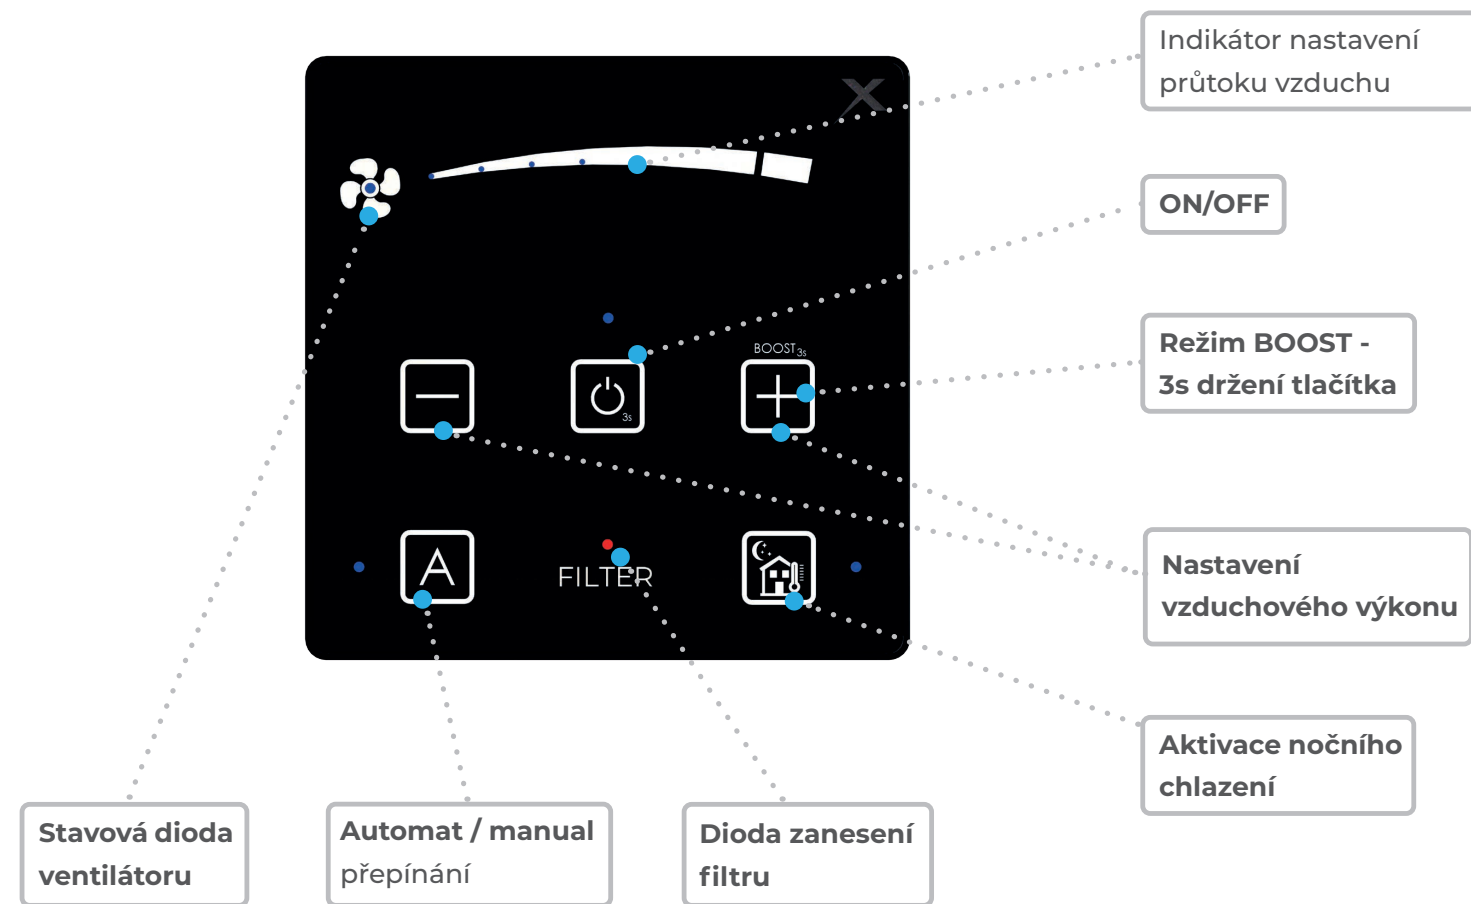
Indikátor nastavení průtoku vzduchu

ON/OFF

BOOST$_{3s}$

3s

A

FILTER

Režim BOOST - 3s držení tlačítka

Nastavení vzduchového výkonu

Aktivace nočního chlazení

Stavová dioda ventilátoru

Automat / manual přepínání

Dioda zanesení filtru